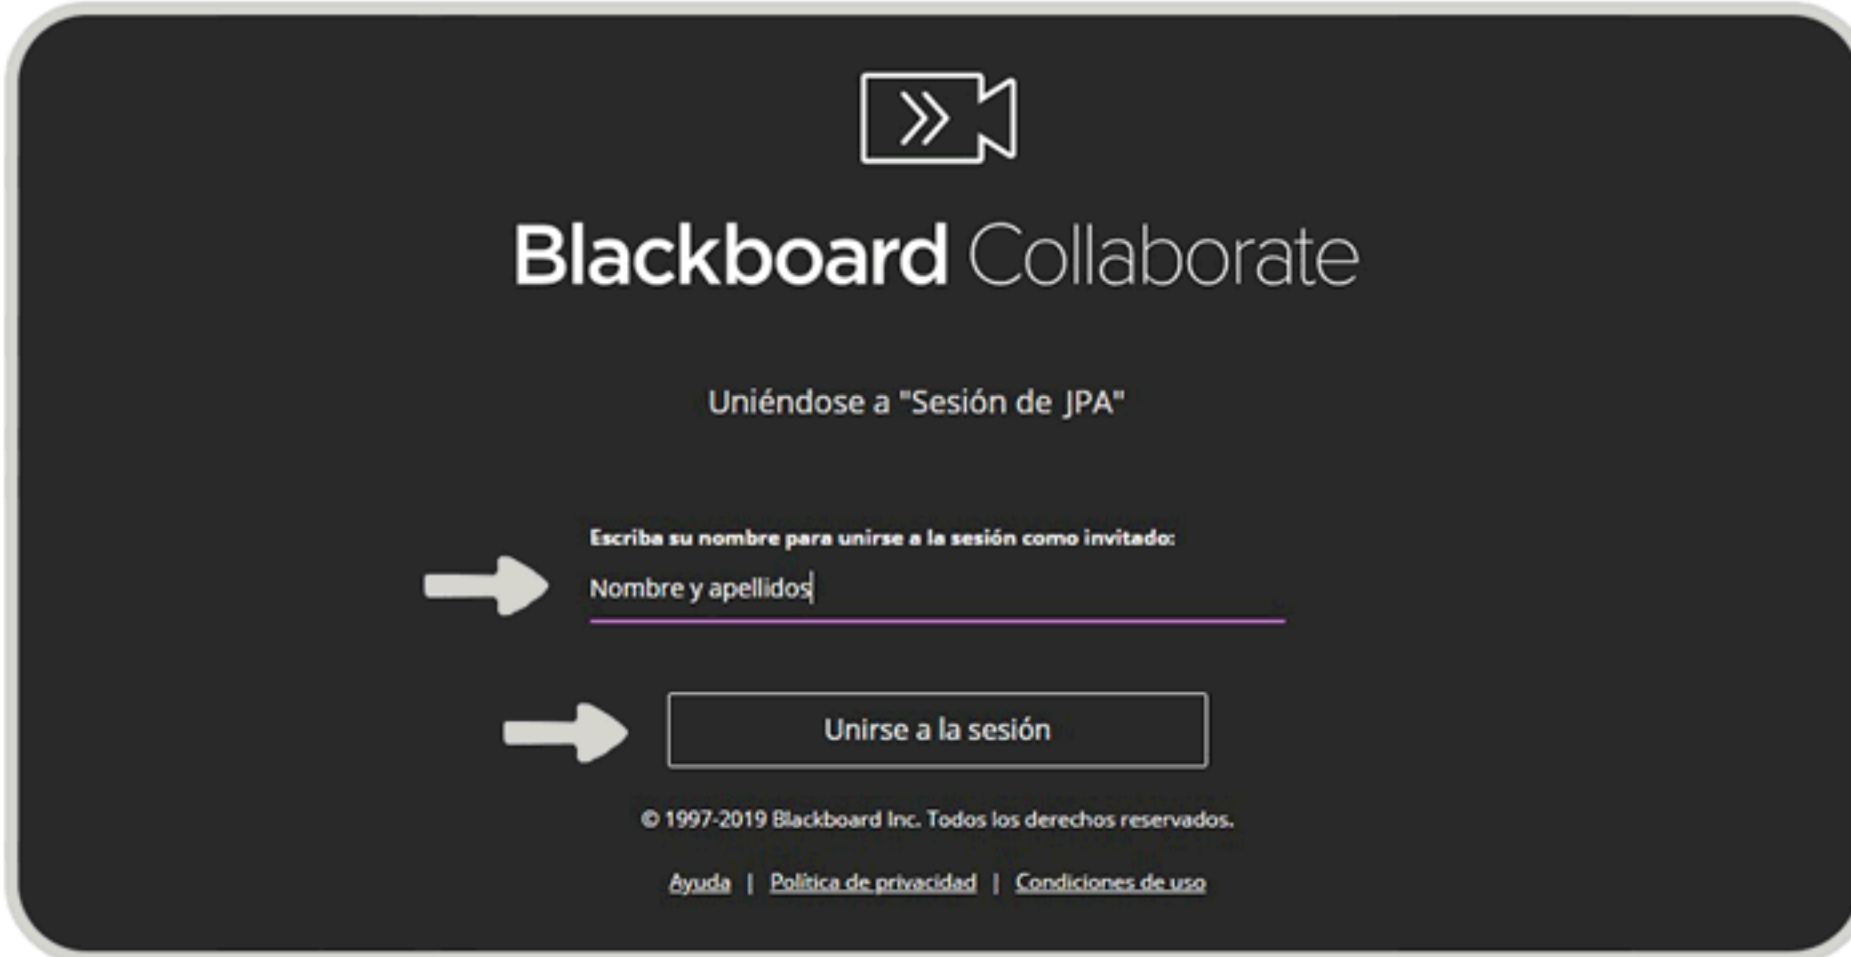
Blackboard Collaborate

Uniéndose a "Sesión de JPA"

Escriba su nombre para unirse a la sesión como invitado:

Nombre y apellidos

Unirse a la sesión

© 1997-2019 Blackboard Inc. Todos los derechos reservados.

Ayuda | Política de privacidad | Condiciones de uso